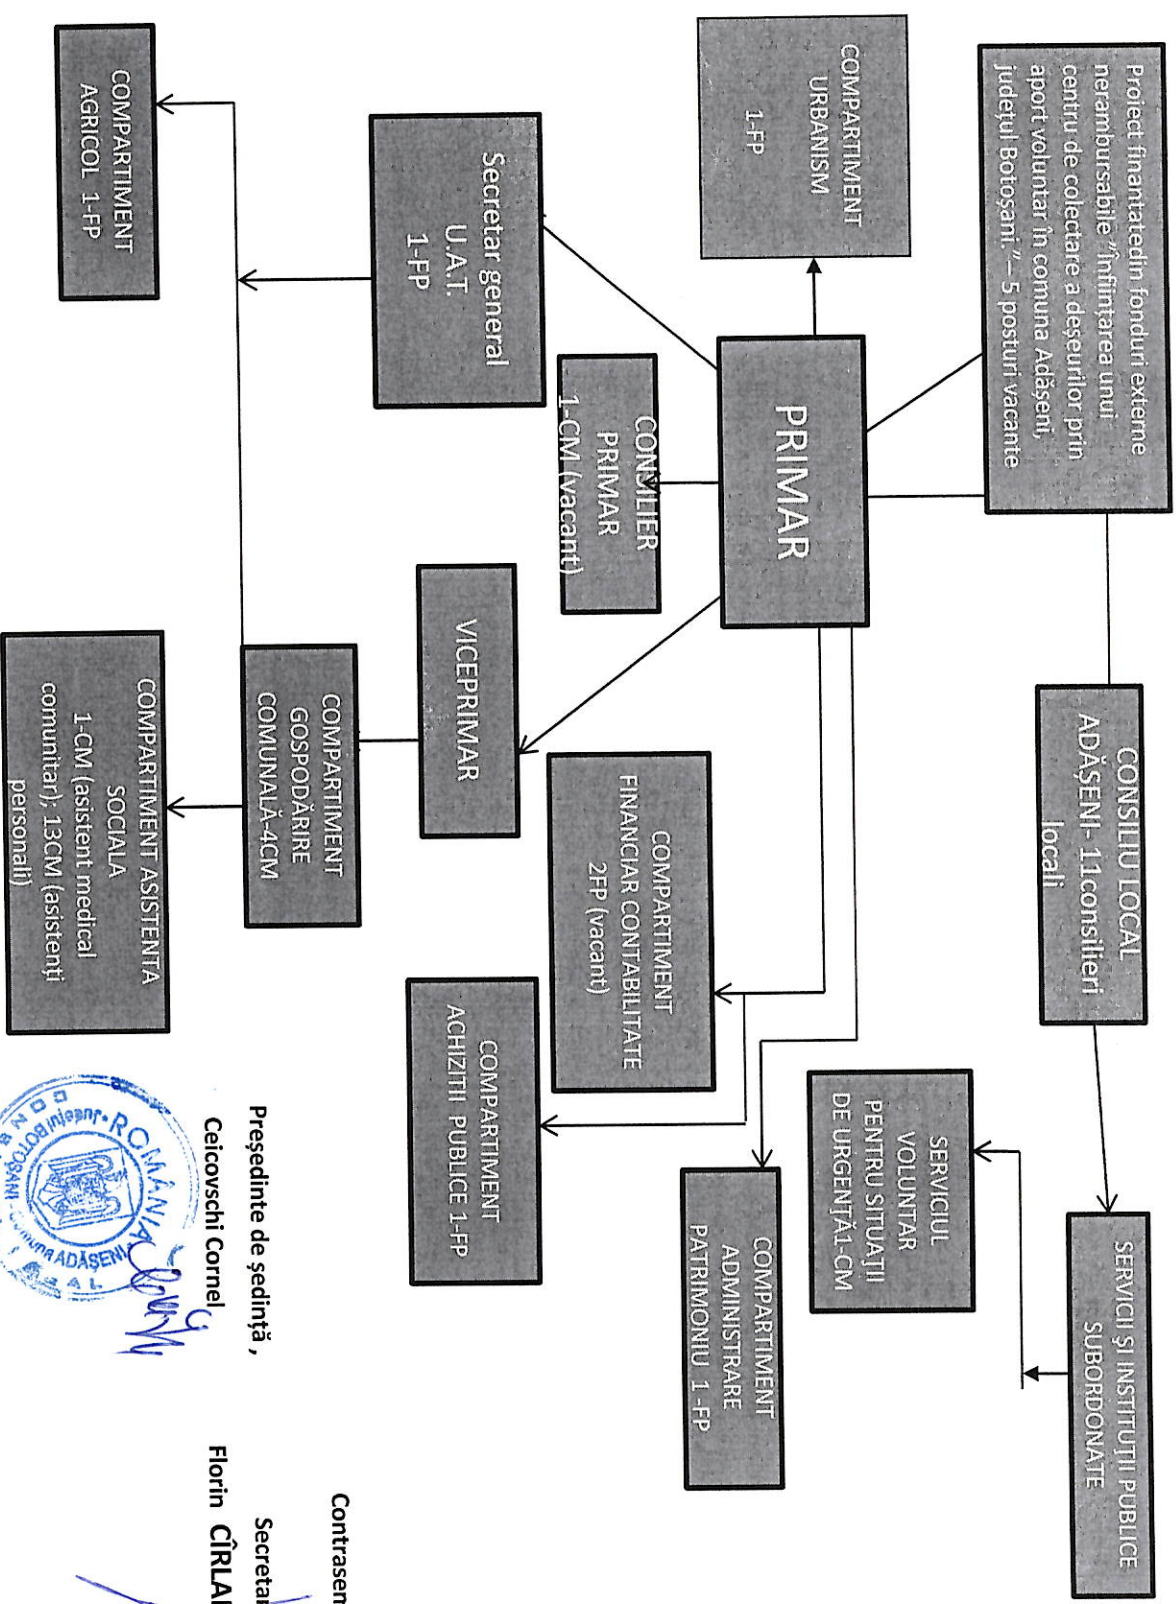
Proiect finantatedin fonduri externe nerambursabile "Înființarea unui centru de colectare a deșeurilor prin aport voluntar în comuna Adășeni, județul Botoșani." – 5 posturi vacante

COMPARTIMENT URBANISM 1-FP

PRIMAR

CONSILIER PRIMAR 1-CM (vacant)

Secretar general U.A.T. 1-FP

COMPARTIMENT AGRICOL 1-FP

VICEPRIMAR

COMPARTIMENT GOSPODĂRIRE COMUNALĂ-4CM

COMPARTIMENT ASISTENTA SOCIALA 1-CM (asistent medical comunitar); 13CM (asistenți personali)

CONSILIU LOCAL ADĂȘENI- 11consilieri locali

COMPARTIMENT FINANCIAR CONTABILITATE 2FP (vacant)

COMPARTIMENT ACHIZITII PUBLICE 1-FP

SERVICII ȘI INSTITUȚII PUBLICE SUBORDONATE

SERVICIUL VOLUNTAR PENTRU SITUAȚII DE URGENȚĂ1-CM

COMPARTIMENT ADMINISTRARE PATRIMONIU 1-FP

Președinte de ședință,
Ceicovschi Cornel

ROMÂNIA Județul BOTOȘANI Comuna ADĂȘENI

Contrasemn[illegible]
Secretar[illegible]
Florin CÎRLA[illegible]